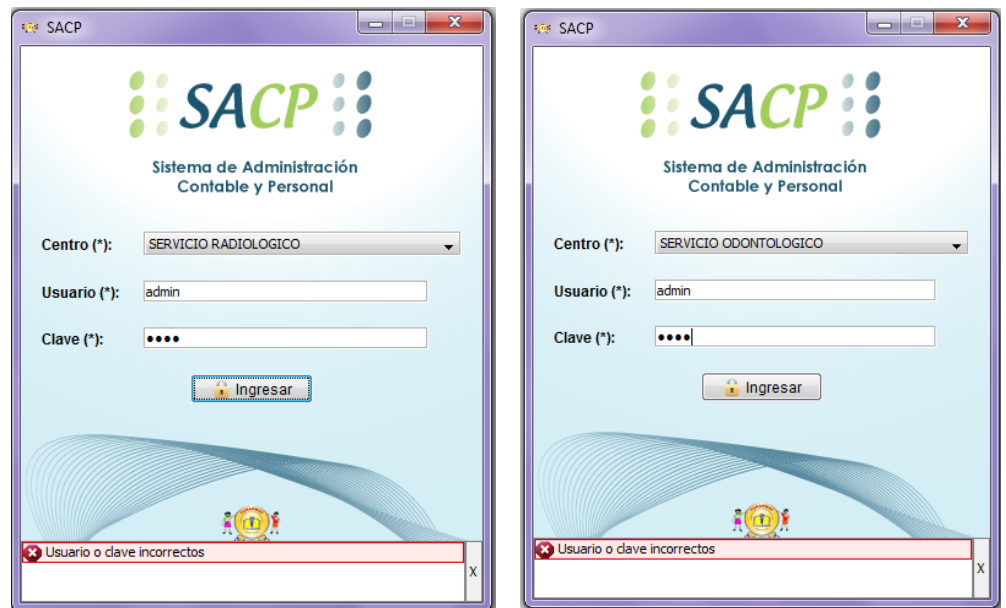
SACP

SACP

Sistema de Administración Contable y Personal

Centro (*): SERVICIO RADIOLOGICO

Usuario (*): admin

Clave (*): ••••

Ingresar

Usuario o clave incorrectos

X

SACP

SACP

Sistema de Administración Contable y Personal

Centro (*): SERVICIO ODONTOLOGICO

Usuario (*): admin

Clave (*): ••••

Ingresar

Usuario o clave incorrectos

X